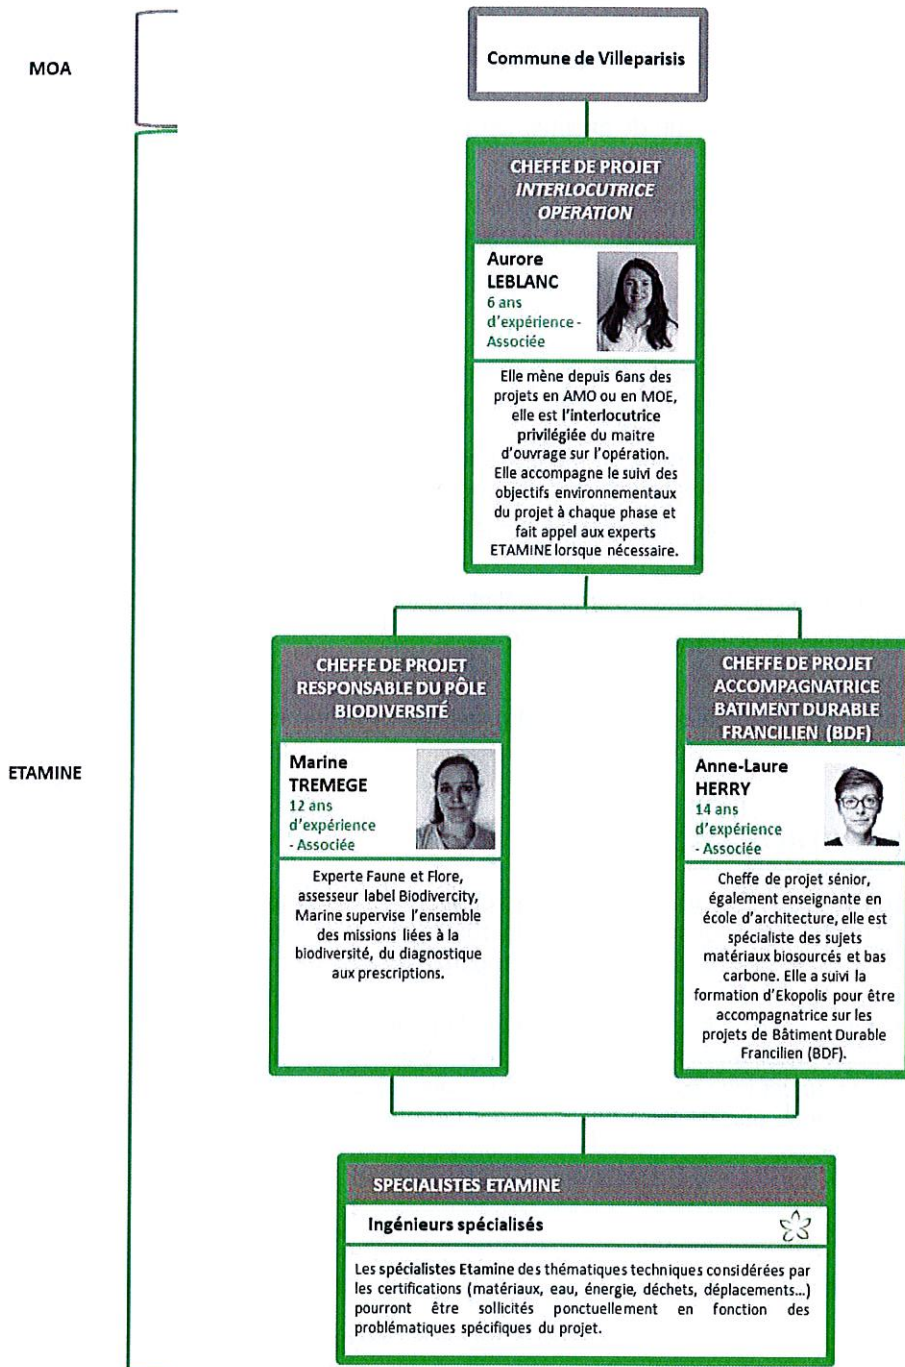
MOA

Commune de Villeparisis

CHEFFE DE PROJET
INTERLOCUTRICE
OPERATION

Aurore
LEBLANC
6 ans
d'expérience - Associée

Elle mène depuis 6ans des projets en AMO ou en MOE, elle est l'interlocutrice privilégiée du maitre d'ouvrage sur l'opération. Elle accompagne le suivi des objectifs environnementaux du projet à chaque phase et fait appel aux experts ETAMINE lorsque nécessaire.

ETAMINE

CHEFFE DE PROJET
RESPONSABLE DU PÔLE
BIODIVERSITÉ

Marine
TREMEGE
12 ans
d'expérience
- Associée

Experte Faune et Flore, assesseur label Biodivercity, Marine supervise l'ensemble des missions liées à la biodiversité, du diagnostique aux prescriptions.

CHEFFE DE PROJET
ACCOMPAGNATRICE
BATIMENT DURABLE
FRANCILIEN (BDF)

Anne-Laure
HERRY
14 ans
d'expérience
- Associée

Cheffe de projet sénior, également enseignante en école d'architecture, elle est spécialiste des sujets matériaux biosourcés et bas carbone. Elle a suivi la formation d'Ekopolis pour être accompagnatrice sur les projets de Bâtiment Durable Francilien (BDF).

SPECIALISTES ETAMINE

Ingénieurs spécialisés

Les spécialistes Etamine des thématiques techniques considérées par les certifications (matériaux, eau, énergie, déchets, déplacements...) pourront être sollicités ponctuellement en fonction des problématiques spécifiques du projet.